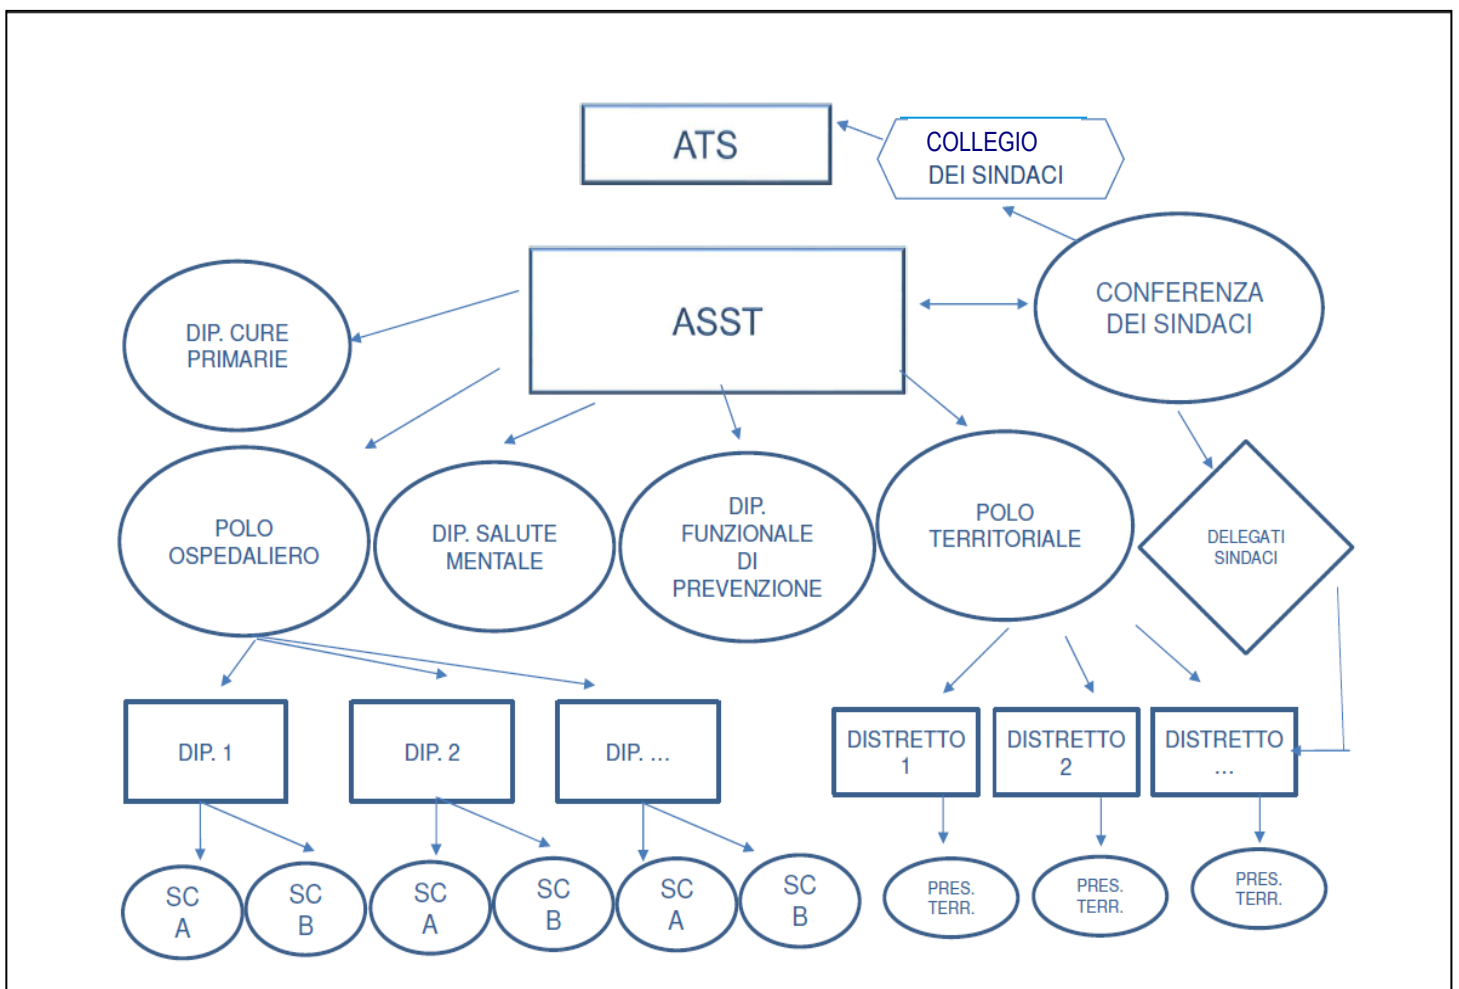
ATS

COLLEGIO DEI SINDACI

ASST

CONFERENZA DEI SINDACI

DIP. CURE PRIMARIE

POLO OSPEDALIERO

DIP. SALUTE MENTALE

DIP. FUNZIONALE DI PREVENZIONE

POLO TERRITORIALE

DELEGATI SINDACI

DIP. 1

DIP. 2

DIP. ...

DISTRETTO 1

DISTRETTO 2

DISTRETTO ...

SC A

SC B

SC A

SC B

SC A

SC B

PRES. TERR.

PRES. TERR.

PRES. TERR.